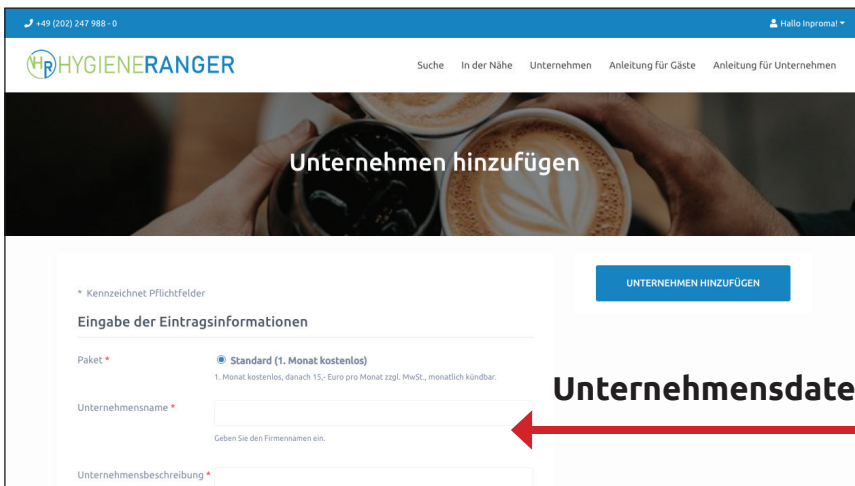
+49 (202) 247 988 - 0

Hallo Inproma!

HR HYGIENERANGER

Suche In der Nähe Unternehmen Anleitung für Gäste Anleitung für Unternehmen

Unternehmen hinzufügen

* Kennzeichnet Pflichtfelder

Eingabe der Eintragsinformationen

Paket *

Standard (1. Monat kostenlos)

1. Monat kostenlos, danach 15,- Euro pro Monat zzgl. MwSt., monatlich kündbar.

Unternehmensname *

Geben Sie den Firmennamen ein.

Unternehmensbeschreibung *

UNTERNEHMEN HINZUFÜGEN

Unternehmensdate